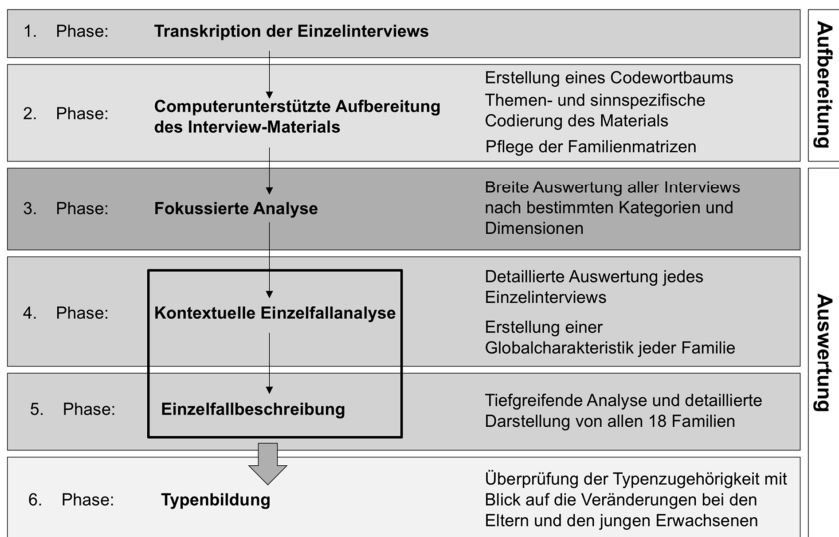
1. Phase: **Transkription der Einzelinterviews**

2. Phase: **Computerunterstützte Aufbereitung des Interview-Materials**

Erstellung eines Codewortbaums
Themen- und sinnspezifische Codierung des Materials
Pflege der Familienmatrizen

**Aufbereitung**

3. Phase: **Fokussierte Analyse**

Breite Auswertung aller Interviews nach bestimmten Kategorien und Dimensionen

4. Phase: **Kontextuelle Einzelfallanalyse**

Detaillierte Auswertung jedes Einzelinterviews
Erstellung einer Globalcharakteristik jeder Familie

5. Phase: **Einzelfallbeschreibung**

Tiefgreifende Analyse und detaillierte Darstellung von allen 18 Familien

6. Phase: **Typenbildung**

Überprüfung der Typenzugehörigkeit mit Blick auf die Veränderungen bei den Eltern und den jungen Erwachsenen

**Auswertung**